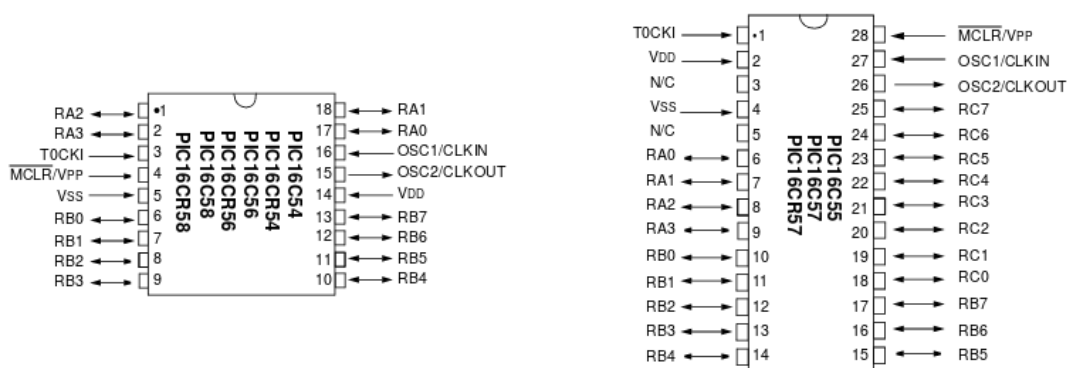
RA2 •1 18 RA1
RA3 2 17 RA0
T0CKI 3 16 OSC1/CLKIN
$\overline{\text{MCLR}}$/VPP 4 15 OSC2/CLKOUT
VSS 5 14 VDD
RB0 6 13 RB7
RB1 7 12 RB6
RB2 8 11 RB5
RB3 9 10 RB4

PIC16C54
PIC16CR54
PIC16C56
PIC16CR56
PIC16C58
PIC16CR58

T0CKI •1 28 $\overline{\text{MCLR}}$/VPP
VDD 2 27 OSC1/CLKIN
N/C 3 26 OSC2/CLKOUT
VSS 4 25 RC7
N/C 5 24 RC6
RA0 6 23 RC5
RA1 7 22 RC4
RA2 8 21 RC3
RA3 9 20 RC2
RB0 10 19 RC1
RB1 11 18 RC0
RB2 12 17 RB7
RB3 13 16 RB6
RB4 14 15 RB5

PIC16C55
PIC16C57
PIC16CR57